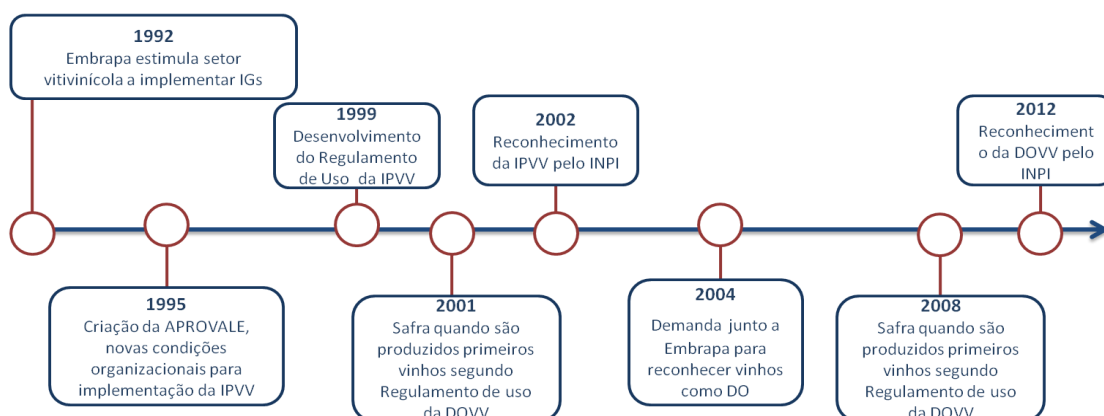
1992
Embrapa estimula setor vitivinícola a implementar IGs

1995
Criação da APROVALE, novas condições organizacionais para implementação da IPVV

1999
Desenvolvimento do Regulamento de Uso da IPVV

2001
Safra quando são produzidos primeiros vinhos segundo Regulamento de uso da DOVV

2002
Reconhecimento da IPVV pelo INPI

2004
Demanda junto a Embrapa para reconhecer vinhos como DO

2008
Safra quando são produzidos primeiros vinhos segundo Regulamento de uso da DOVV

2012
Reconhecimento da DOVV pelo INPI